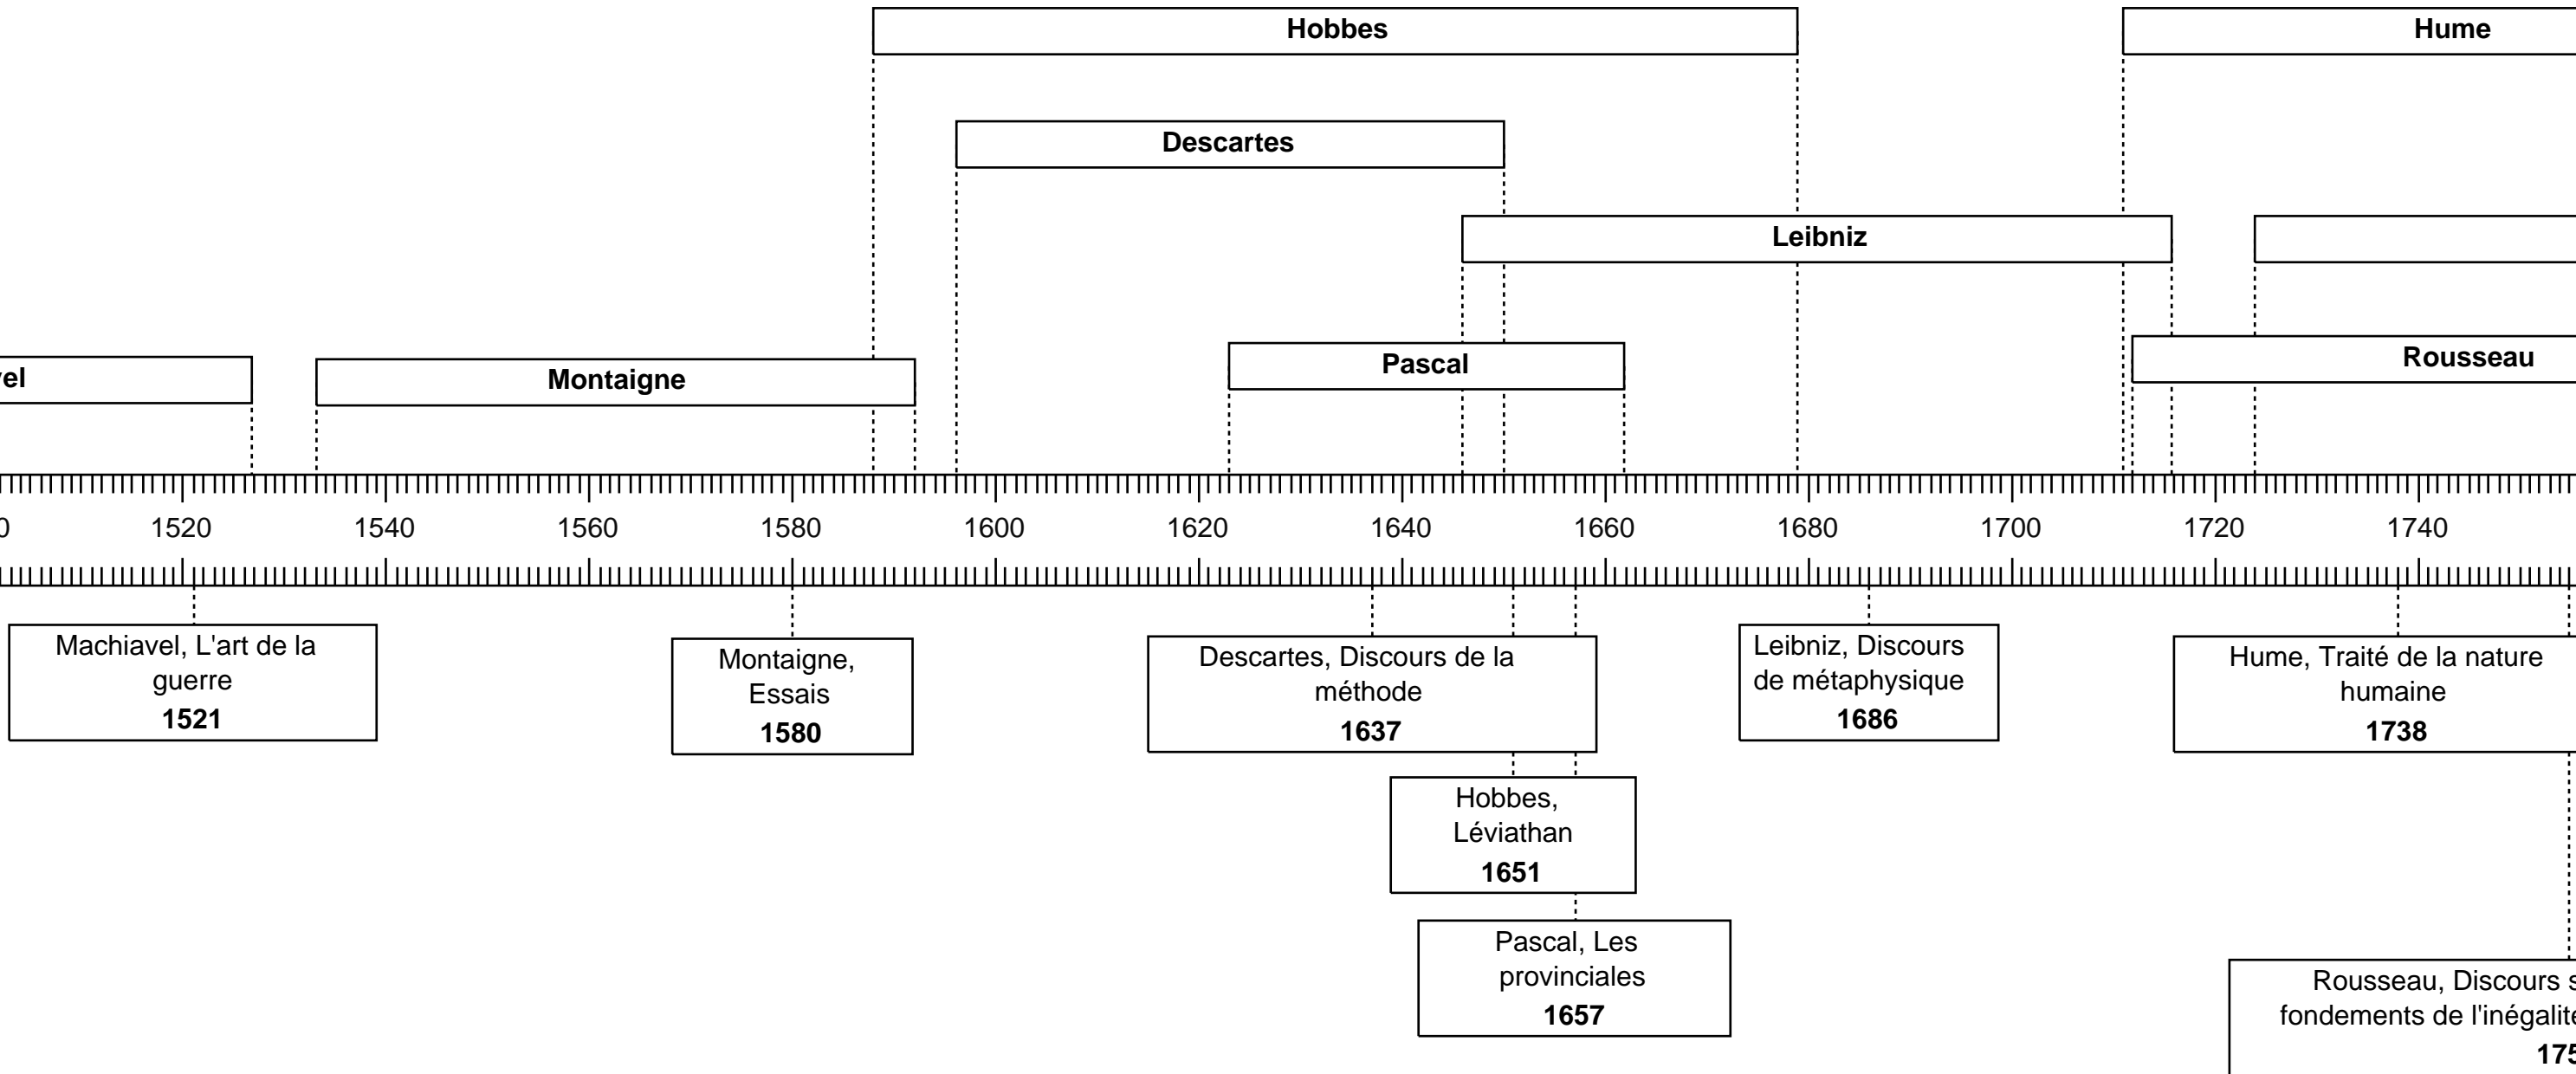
Hobbes

Hume

Descartes

Leibniz

vel

Montaigne

Pascal

Rousseau

0 1520 1540 1560 1580 1600 1620 1640 1660 1680 1700 1720 1740

Machiavel, L'art de la guerre
1521

Montaigne, Essais
1580

Descartes, Discours de la méthode
1637

Leibniz, Discours de métaphysique
1686

Hume, Traité de la nature humaine
1738

Hobbes, Léviathan
1651

Pascal, Les provinciales
1657

Rousseau, Discours s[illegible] fondements de l'inégalit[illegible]
175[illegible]